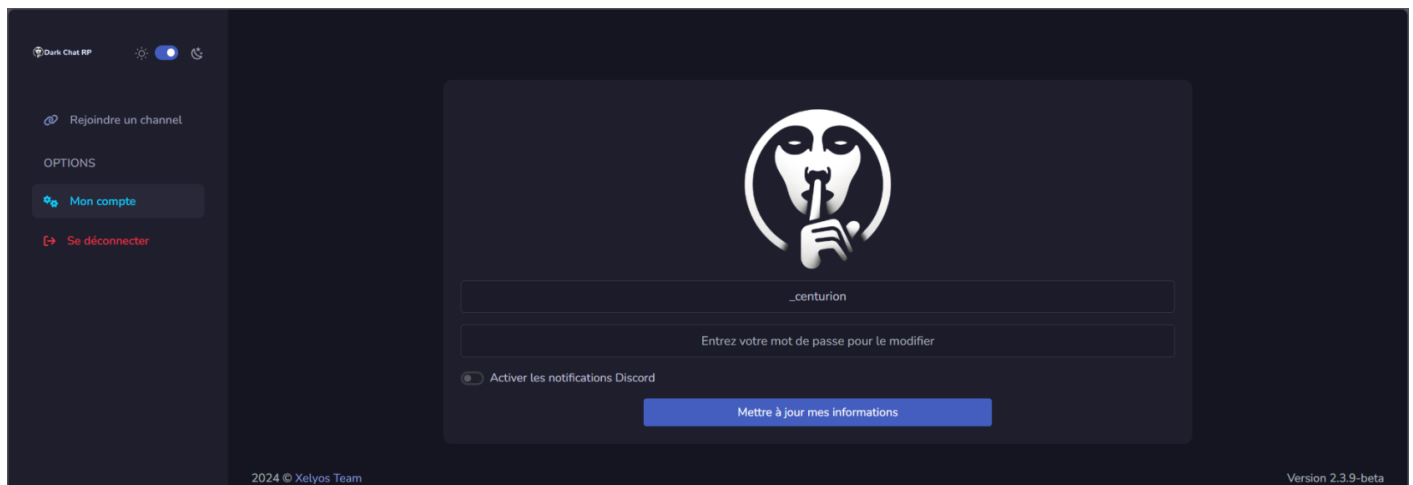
Dark Chat RP

Rejoindre un channel

OPTIONS

Mon compte

Se déconnecter

_centurion

Entrez votre mot de passe pour le modifier

Activer les notifications Discord

Mettre à jour mes informations

2024 © Xelyos Team

Version 2.3.9-beta